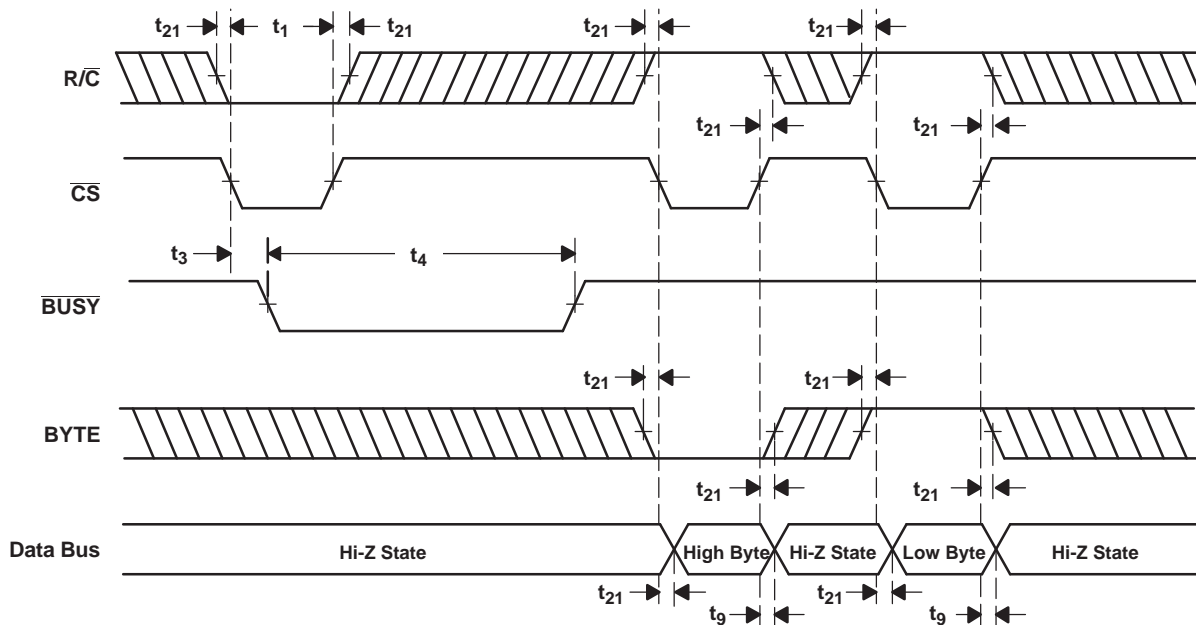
$t_{21}$ $t_1$ $t_{21}$ $t_{21}$ $t_{21}$

R/$\overline{C}$

$t_{21}$ $t_{21}$

$\overline{CS}$

$t_3$ $t_4$

$\overline{BUSY}$

$t_{21}$ $t_{21}$

BYTE

$t_{21}$ $t_{21}$

Data Bus

Hi-Z State

High Byte

Hi-Z State

Low Byte

Hi-Z State

$t_{21}$ $t_9$ $t_{21}$ $t_9$